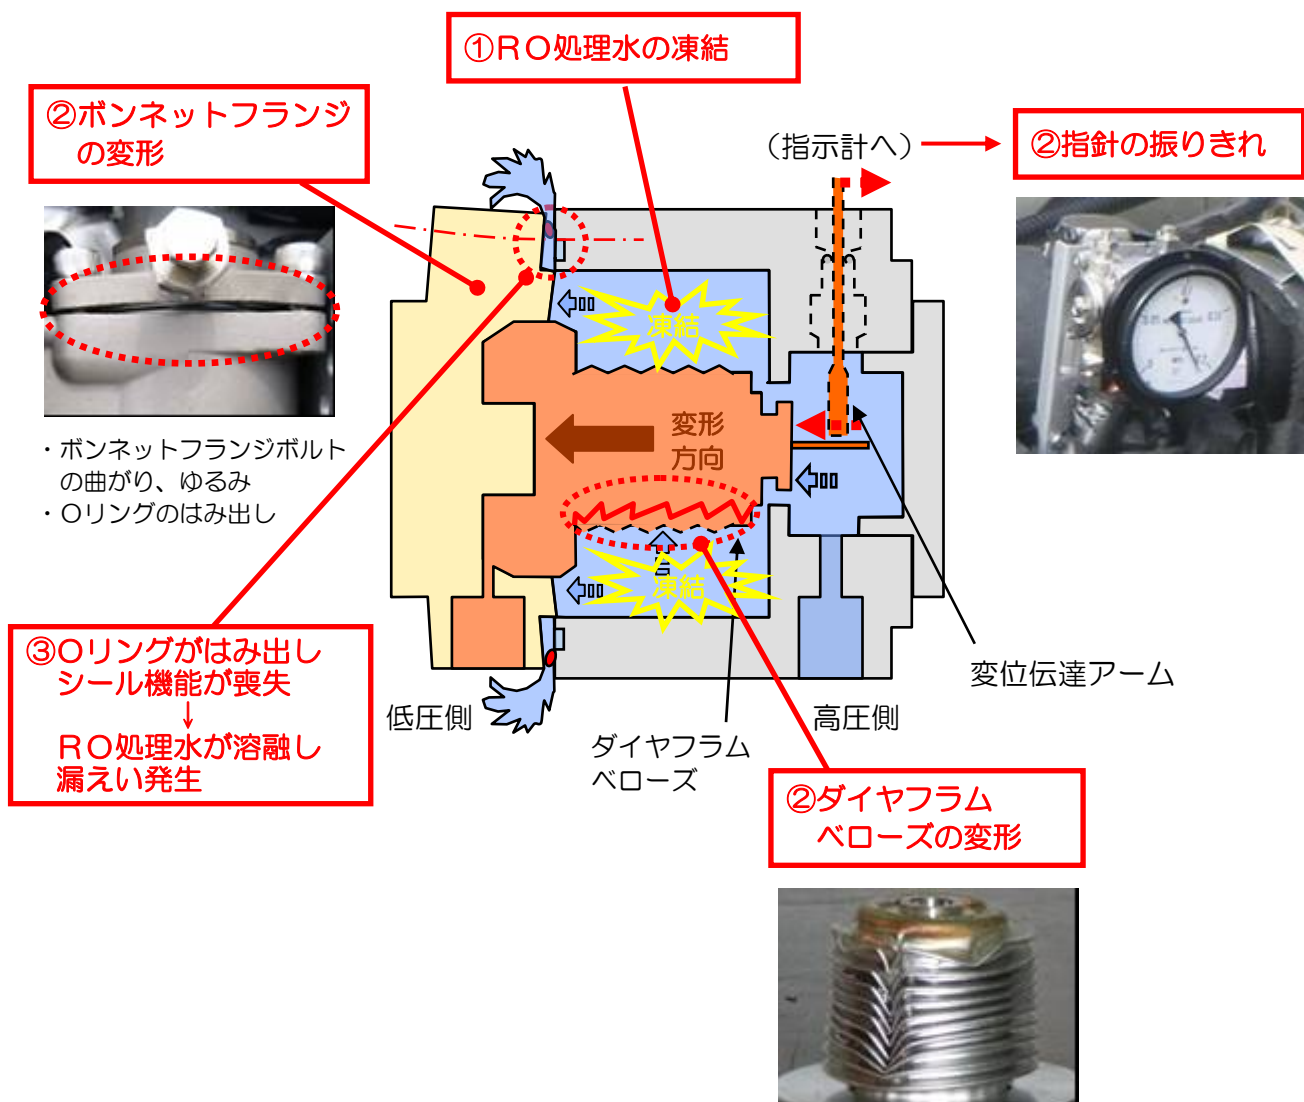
①ＲＯ処理水の凍結

②ボンネットフランジの変形

（指示計へ）

②指針の振りきれ

凍結

変形
方向

凍結

・ボンネットフランジボルトの曲がり、ゆるみ
・Oリングのはみ出し

③Oリングがはみ出し
シール機能が喪失
↓
ＲＯ処理水が溶融し
漏えい発生

低圧側

ダイヤフラム
ベローズ

高圧側

変位伝達アーム

②ダイヤフラム
ベローズの変形